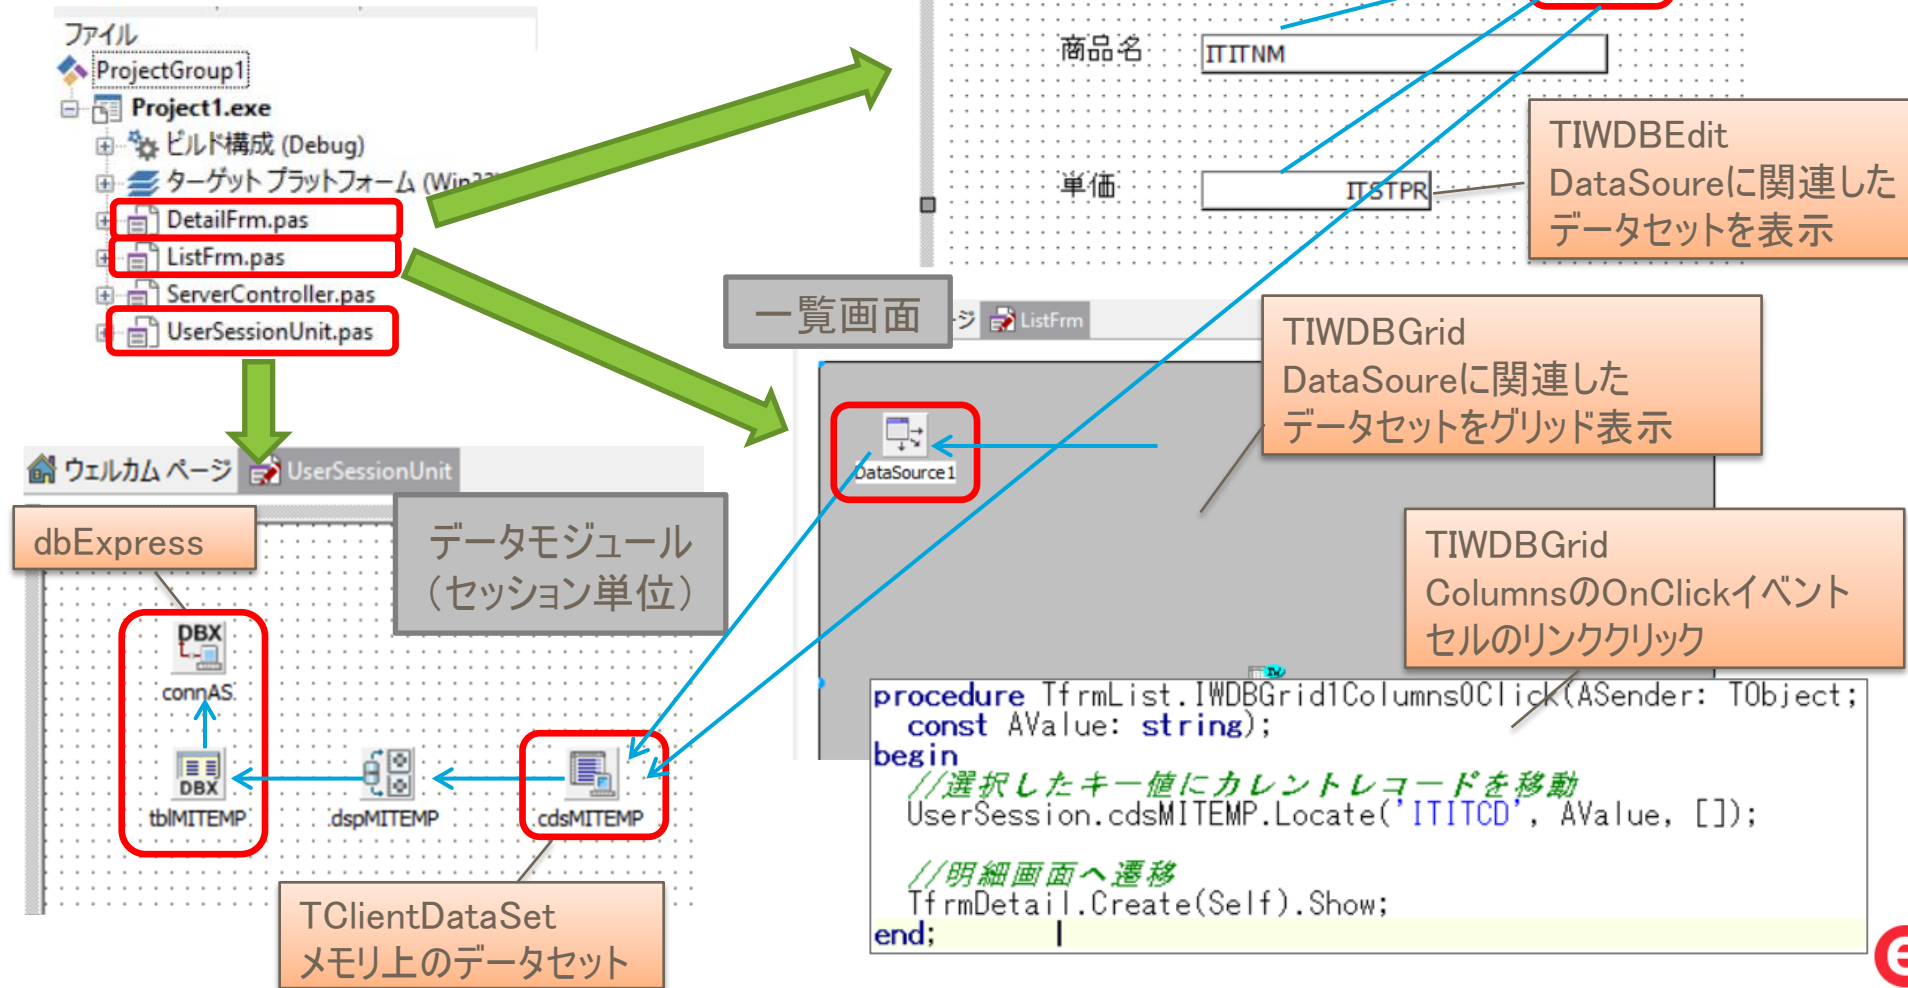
ファイル
ProjectGroup1
Project1.exe
ビルド構成 (Debug)
ターゲット プラットフォーム (Win32
DetailFrm.pas
ListFrm.pas
ServerController.pas
UserSessionUnit.pas

商品名 ITITNM
単価 ITSTPR

TIWDBEdit
DataSoureに関連した
データセットを表示

一覧画面
ListFrm

TIWDBGrid
DataSoureに関連した
データセットをグリッド表示

DataSource1

ウェルカム ページ UserSessionUnit

dbExpress

データモジュール
(セッション単位)

connAS
tblMITEMP
dspMITEMP
cdsMITEMP

TIWDBGrid
ColumnsのOnClickイベント
セルのリンククリック

procedure TfrmList.IWDBGrid1Columns0Click(ASender: TObject;
  const AValue: string);
begin
  //選択したキー値にカレントレコードを移動
  UserSession.cdsMITEMP.Locate('ITITCD', AValue, []);

  //明細画面へ遷移
  TfrmDetail.Create(Self).Show;
end;

TClientDataSet
メモリ上のデータセット